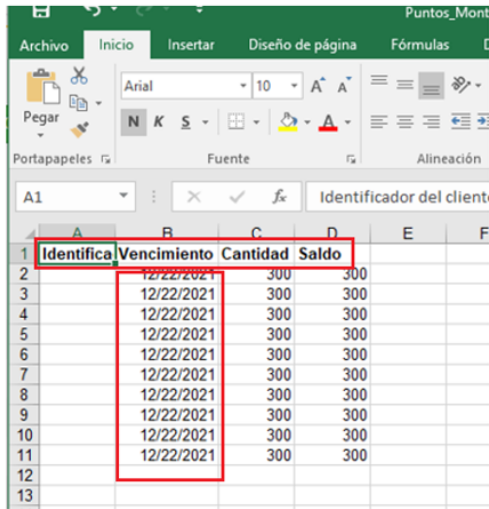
Puntos_Mont

Archivo Inicio Insertar Diseño de página Fórmulas D

Pegar

Arial 10 A A

N K S

Portapapeles Fuente Alineación

A1 $f_x$ Identificador del cliente

| | A | B | C | D | E | F |
|---|---|---|---|---|---|---|
| 1 | Identifica | Vencimiento | Cantidad | Saldo | | |
| 2 | | 12/22/2021 | 300 | 300 | | |
| 3 | | 12/22/2021 | 300 | 300 | | |
| 4 | | 12/22/2021 | 300 | 300 | | |
| 5 | | 12/22/2021 | 300 | 300 | | |
| 6 | | 12/22/2021 | 300 | 300 | | |
| 7 | | 12/22/2021 | 300 | 300 | | |
| 8 | | 12/22/2021 | 300 | 300 | | |
| 9 | | 12/22/2021 | 300 | 300 | | |
| 10 | | 12/22/2021 | 300 | 300 | | |
| 11 | | 12/22/2021 | 300 | 300 | | |
| 12 | | | | | | |
| 13 | | | | | | |